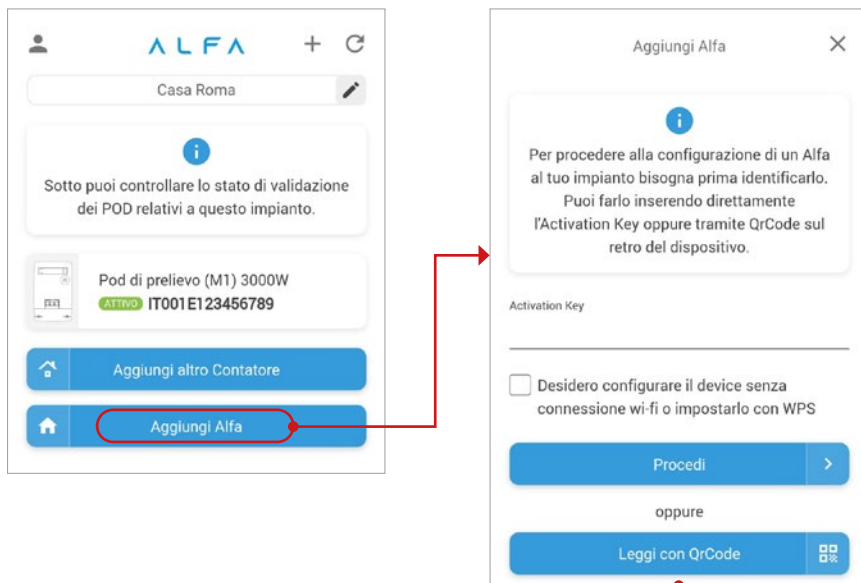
ALFA

Casa Roma

Sotto puoi controllare lo stato di validazione dei POD relativi a questo impianto.

Pod di prelievo (M1) 3000W
ATTIVO IT001E123456789

Aggiungi altro Contatore

Aggiungi Alfa

Aggiungi Alfa

Per procedere alla configurazione di un Alfa al tuo impianto bisogna prima identificarlo. Puoi farlo inserendo direttamente l'Activation Key oppure tramite QrCode sul retro del dispositivo.

Activation Key

Desidero configurare il device senza connessione wi-fi o impostarlo con WPS

Procedi

oppure

Leggi con QrCode